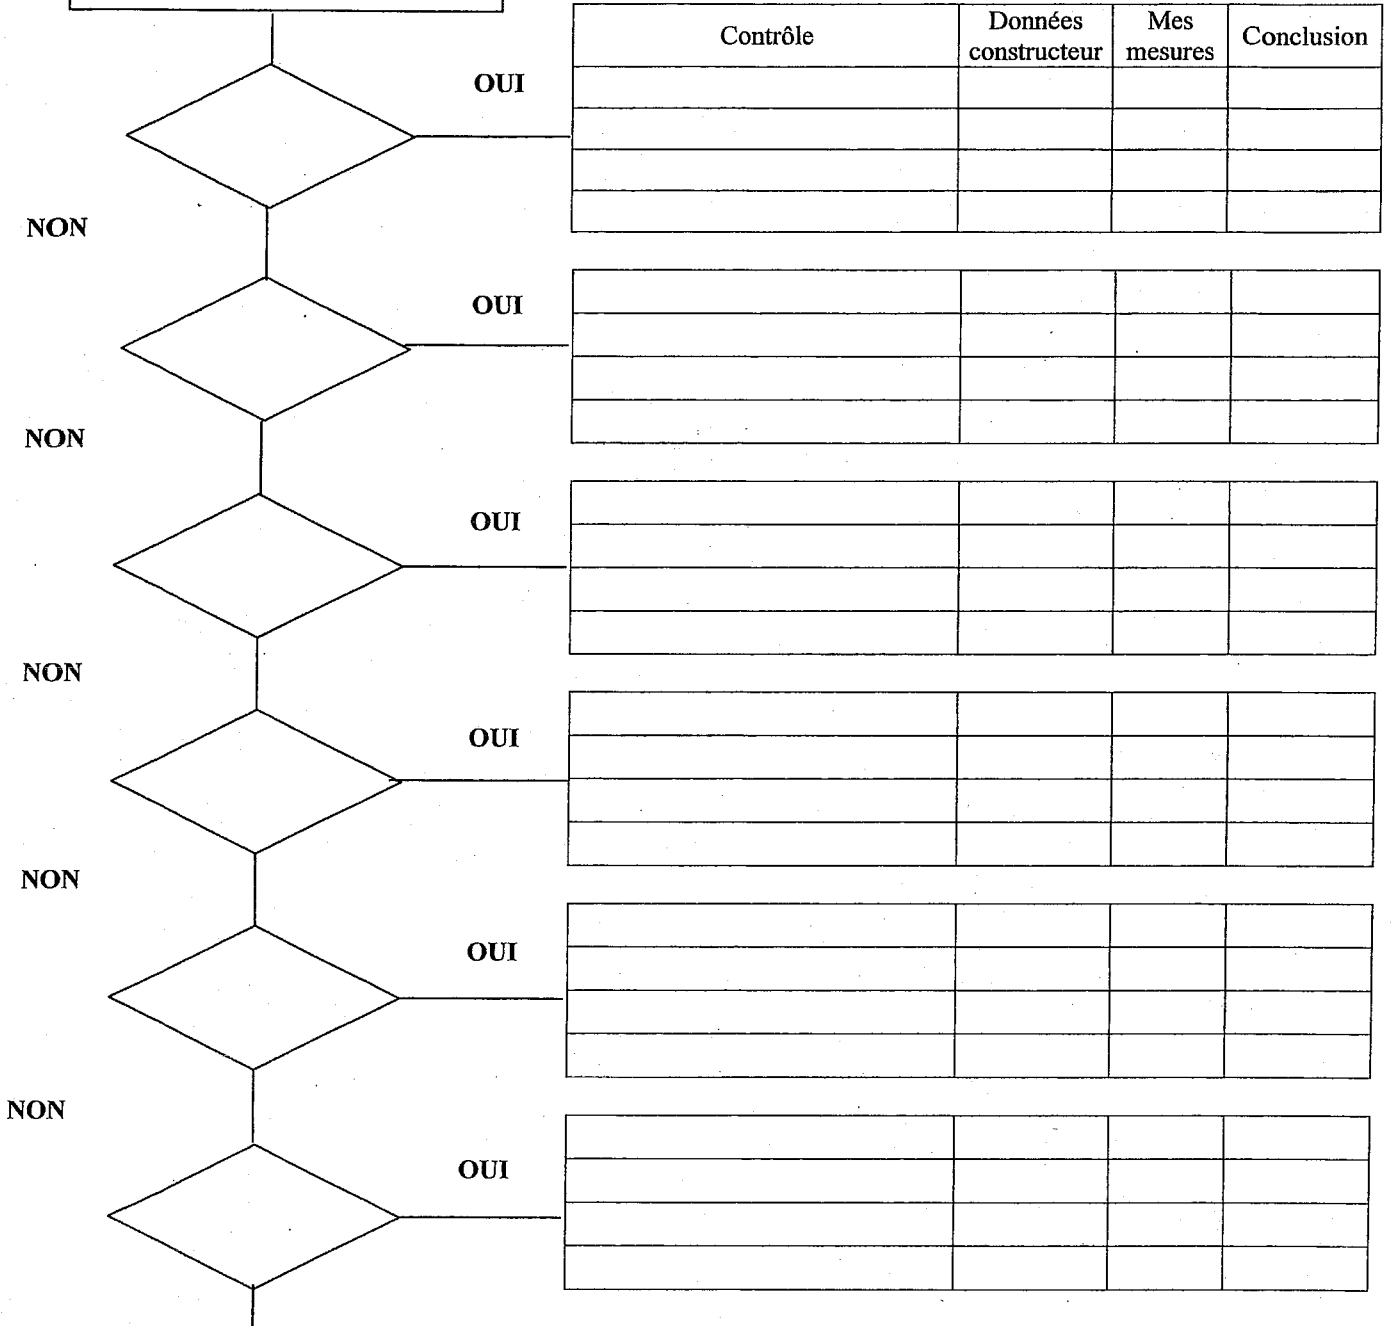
| Contrôle | Données constructeur | Mes mesures | Conclusion |
|---|---|---|---|
| | | | |
| | | | |
| | | | |
| | | | |

OUI

NON

OUI

| | | | |
|---|---|---|---|
| | | | |
| | | | |
| | | | |
| | | | |

NON

OUI

| | | | |
|---|---|---|---|
| | | | |
| | | | |
| | | | |
| | | | |

NON

OUI

| | | | |
|---|---|---|---|
| | | | |
| | | | |
| | | | |
| | | | |

NON

OUI

| | | | |
|---|---|---|---|
| | | | |
| | | | |
| | | | |
| | | | |

NON

OUI

| | | | |
|---|---|---|---|
| | | | |
| | | | |
| | | | |
| | | | |